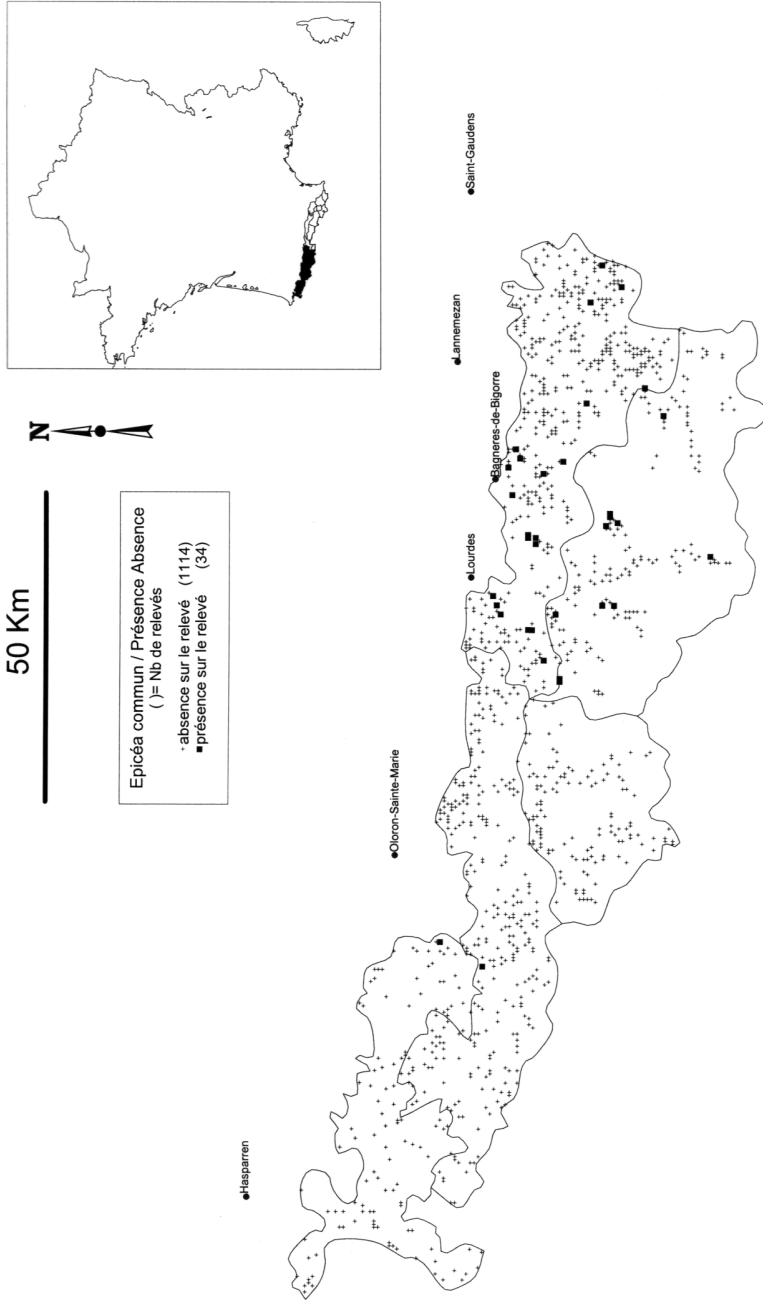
50 Km

N

Epicéa commun / Présence Absence
( )= Nb de relevés
+ absence sur le relevé (1114)
■ présence sur le relevé (34)

Saint-Gaudens

Lannemezan

Bagneres-de-Bigorre

Lourdes

Oloron-Sainte-Marie

Hasparren